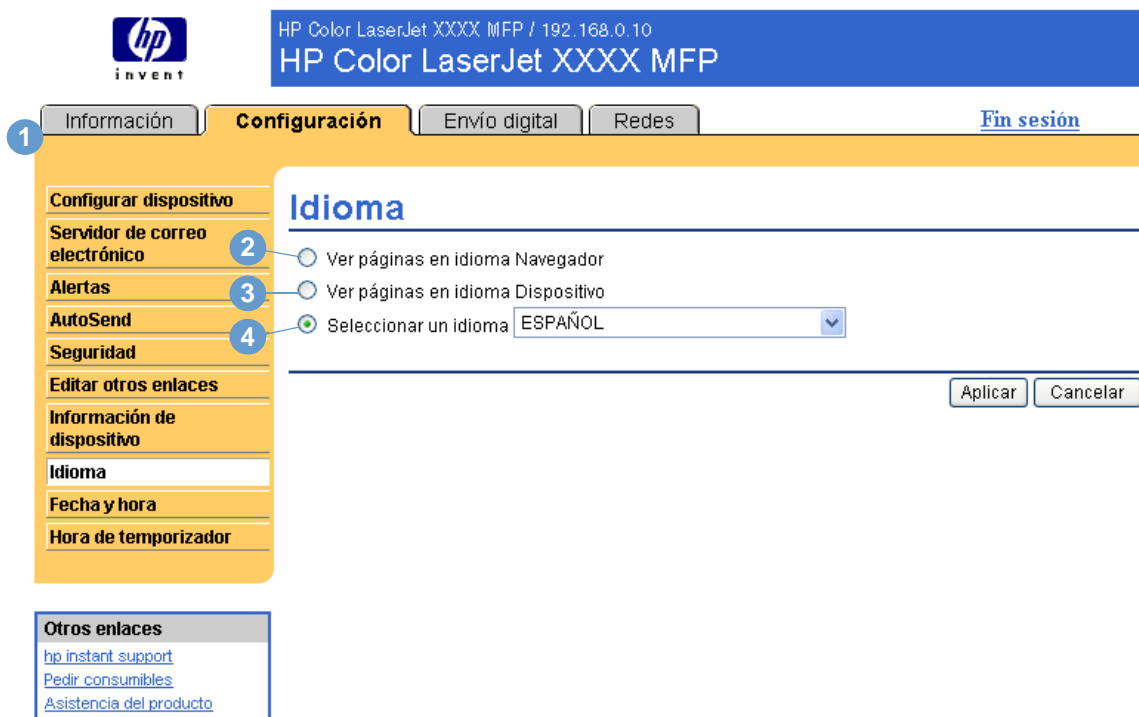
hp
invent

HP Color LaserJet XXXX MFP / 192.168.0.10
HP Color LaserJet XXXX MFP

Información | Configuración | Envío digital | Redes

Fin sesión

1

Configurar dispositivo
Servidor de correo electrónico
Alertas
AutoSend
Seguridad
Editar otros enlaces
Información de dispositivo
Idioma
Fecha y hora
Hora de temporizador

Idioma

2 Ver páginas en idioma Navegador
3 Ver páginas en idioma Dispositivo
4 Seleccionar un idioma ESPAÑOL

Aplicar Cancelar

Otros enlaces
hp instant support
Pedir consumibles
Asistencia del producto